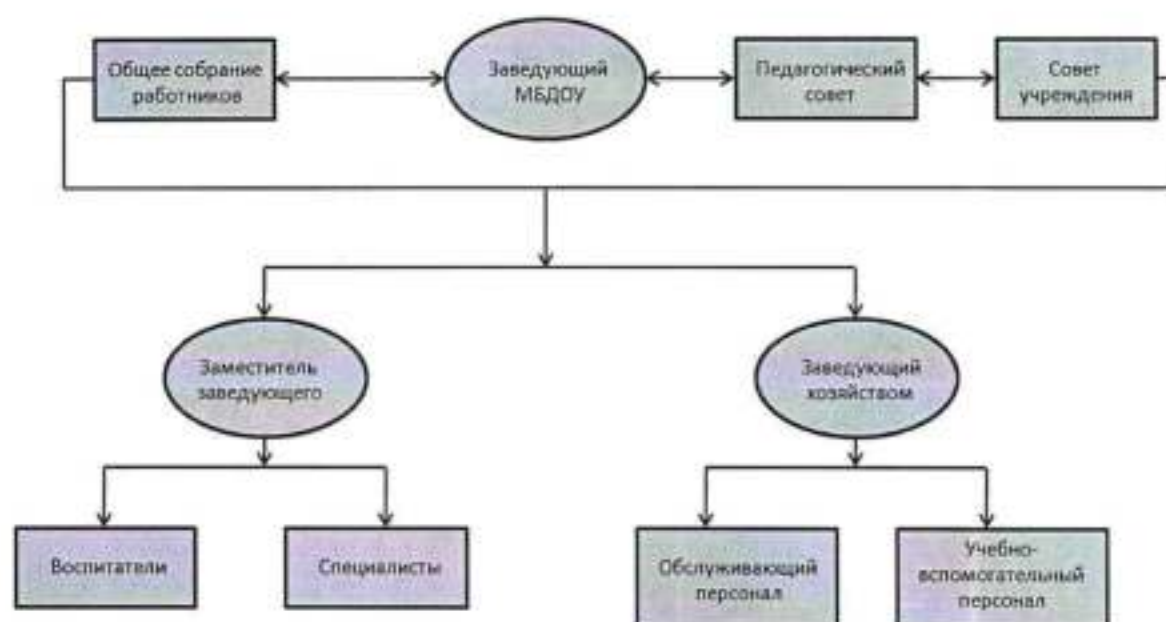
Общее собрание работников

Заведующий МБДОУ

Педагогический совет

Совет учреждения

Заместитель заведующего

Заведующий хозяйством

Воспитатели

Специалисты

Обслуживающий персонал

Учебно-вспомогательный персонал